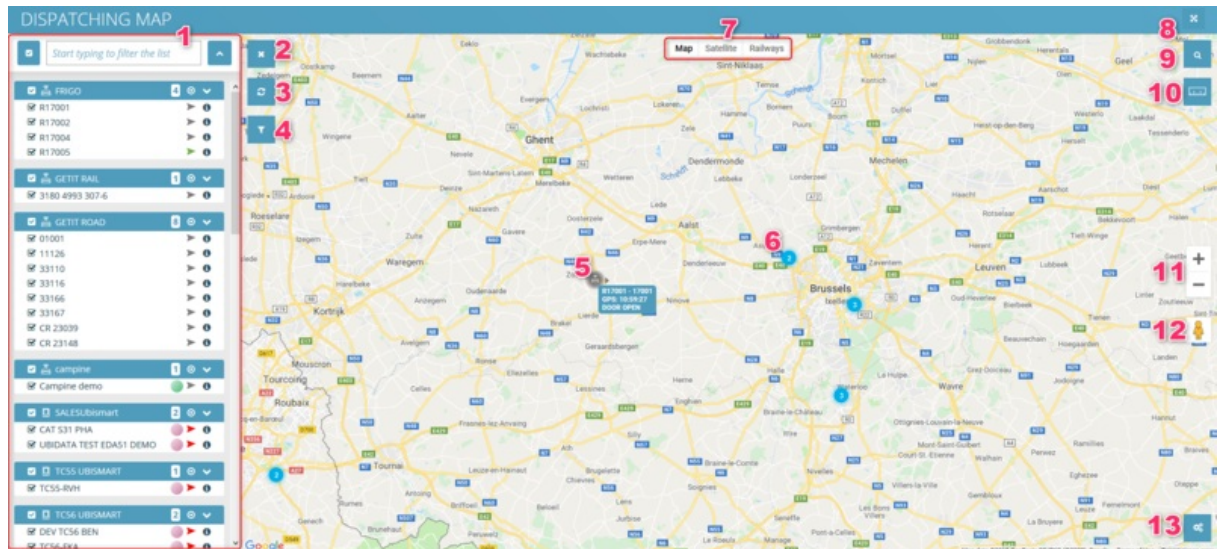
DISPATCHING MAP

1

Start typing to filter the list

FRIGO 4
R17001
R17002
R17004
R17005

GETIT RAIL 1
3180 4993 307-6

GETIT ROAD 8
01001
11126
33110
33116
33166
33167
CR 23039
CR 23148

campine 1
Campine demo

SALESUbismart 2
CAT S31 PHA
UBIDATA TEST EDA51 DEMO

TC55 UBISMART 1
TC55-RVH

TC56 UBISMART 2
DEV TC56 BEN

2
3
4
5
6
7
Map Satellite Railways
8
9
10
11
12
13

R17001 - 17001
GPS: 10:59:27
DOOR OPEN

Ghent
Aalst
Brussels
Leuven
Mechelen
Kortrijk
Roeselare
Waregem
Tourcoing
Roubaix
Mouscron
Wavre
Dendermonde
Sint-Niklaas
Oudenaarde
Ninove
Geraardsbergen
Zottegem
Lede
Deinze
Halle
Enghien
Braine-le-Château
Nivelles
Waterloo
Vilvoorde
Zaventem
Lokeren
Hamme
Temse
Bornem
Geel
Tessenderlo
Landen
Hannut
Jodoigne
Perwez
Gembloux
Ramillies
Lessines
Ath
Ellezelles
Renaix
Celles
Frasnes-lez-Anvaing
Leuze-en-Hainaut
Brugelette
Soignies
Braine-le-Comte
Ottignies-Louvain-la-Neuve
Rixensart
Tervuren
Beauvechain
Hoegaarden
Tienen
Aarschot
Wetteren
Lebbeke
Kortenberg
Grimbergen
Evergem
Lochristi
Waasmunster
Wachtebeke
Eeklo
Zelzate
Beernem
Wingene
Ingelmunster
Izegem
Harelbeke
Anzegem
Zulte
Gavere
Oosterzele
Erpe-Mere
Denderleeuw
Merelbeke
Nazareth
Kruishoutem
Zwalm
Brakel
Lierde
Galmaarden
Herne
Beersel
Tubize
Ixelles
Rebecq
Ittre
Seneffe
Manage
Waimes
Google